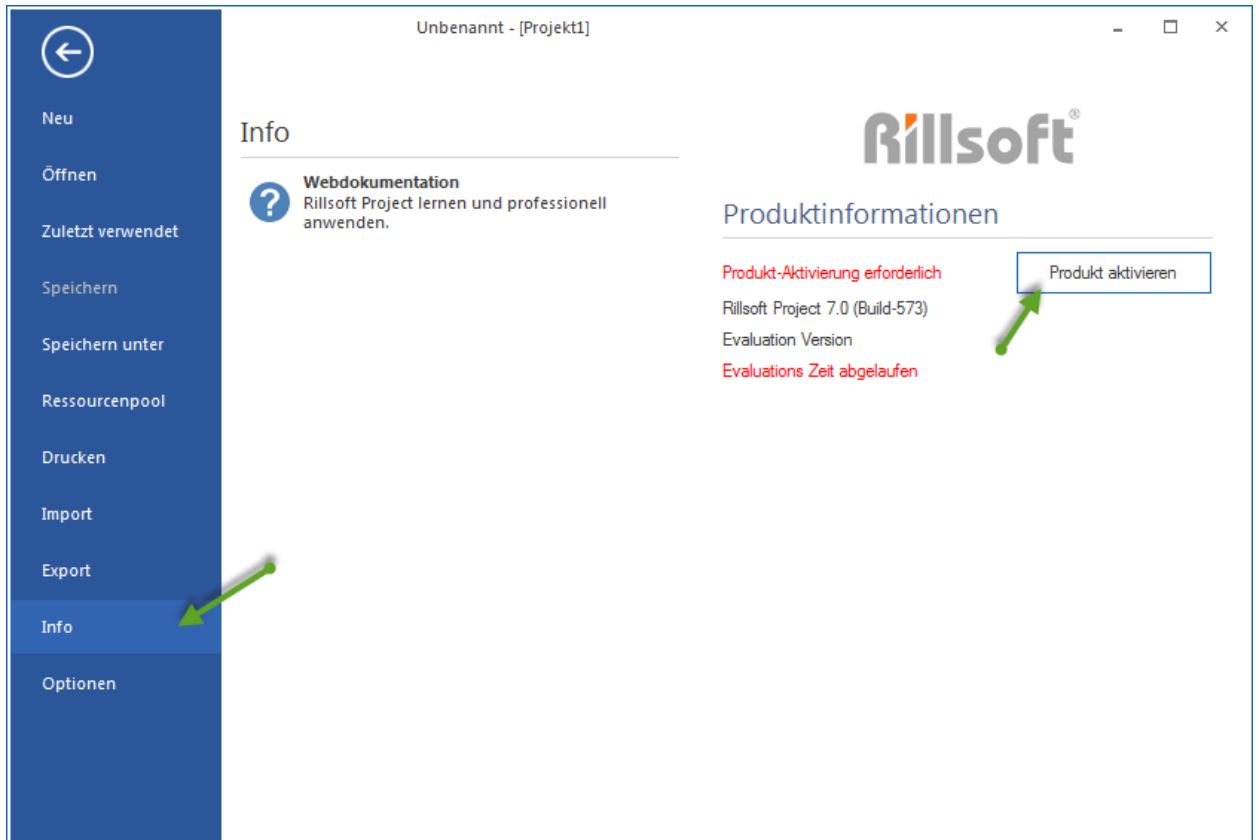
Unbenannt - [Projekt1]

Neu
Öffnen
Zuletzt verwendet
Speichern
Speichern unter
Ressourcenpool
Drucken
Import
Export
Info
Optionen

Info

Webdokumentation
Rillsoft Project lernen und professionell anwenden.

Rillsoft®

Produktinformationen

Produkt-Aktivierung erforderlich
Produkt aktivieren
Rillsoft Project 7.0 (Build-573)
Evaluation Version
Evaluations Zeit abgelaufen